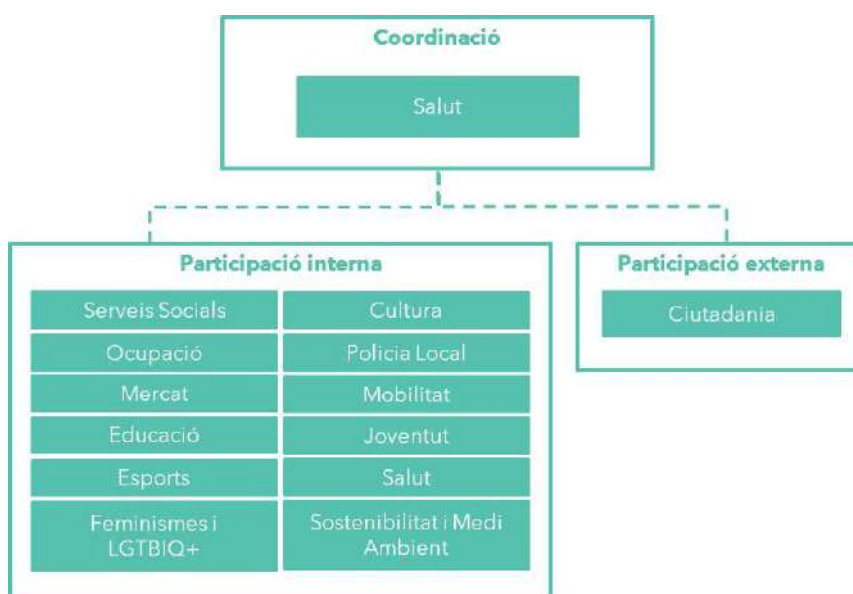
Coordinació

Salut

Participació interna

| | |
|---|---|
| Serveis Socials | Cultura |
| Ocupació | Policia Local |
| Mercat | Mobilitat |
| Educació | Joventut |
| Esports | Salut |
| Feminismes i LGTBIQ+ | Sostenibilitat i Medi Ambient |

Participació externa

Ciutadania